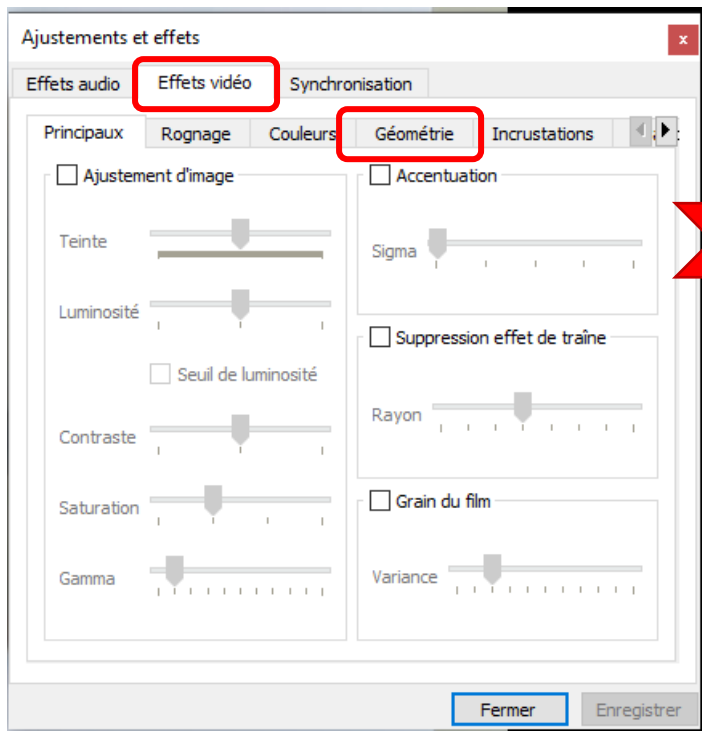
Ajustements et effets

x

Effets audio | Effets vidéo | Synchronisation

Principaux | Rognage | Couleurs | Géométrie | Incrustations

Ajustement d'image

Teinte

Luminosité

Seuil de luminosité

Contraste

Saturation

Gamma

Accentuation

Sigma

Suppression effet de traîne

Rayon

Grain du film

Variance

Fermer

Enregistrer